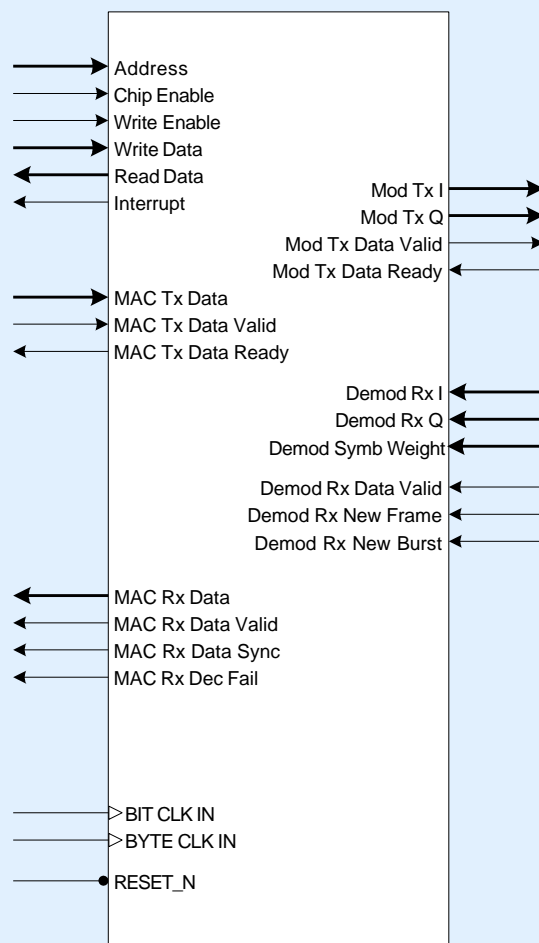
Address
Chip Enable
Write Enable
Write Data
Read Data
Interrupt
Mod Tx I
Mod Tx Q
Mod Tx Data Valid
Mod Tx Data Ready
MAC Tx Data
MAC Tx Data Valid
MAC Tx Data Ready
Demod Rx I
Demod Rx Q
Demod Symb Weight
Demod Rx Data Valid
Demod Rx New Frame
Demod Rx New Burst
MAC Rx Data
MAC Rx Data Valid
MAC Rx Data Sync
MAC Rx Dec Fail
BIT CLK IN
BYTE CLK IN
RESET_N